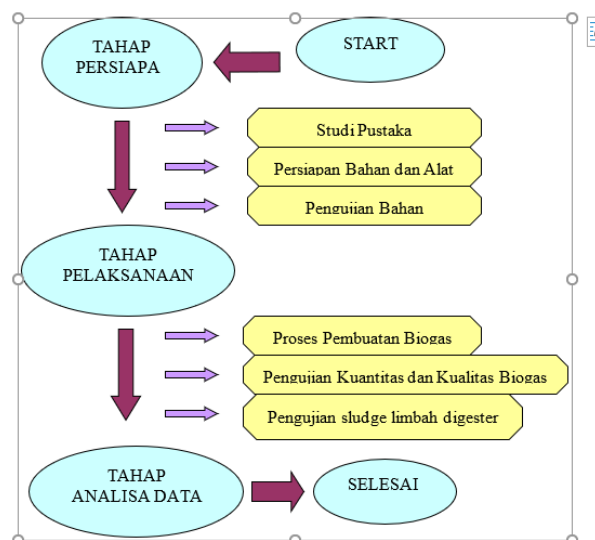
TAHAP PERSIAPA

START

Studi Pustaka

Persiapan Bahan dan Alat

Pengujian Bahan

TAHAP PELAKSANAAN

Proses Pembuatan Biogas

Pengujian Kuantitas dan Kualitas Biogas

Pengujian sludge limbah digester

TAHAP ANALISA DATA

SELESAI